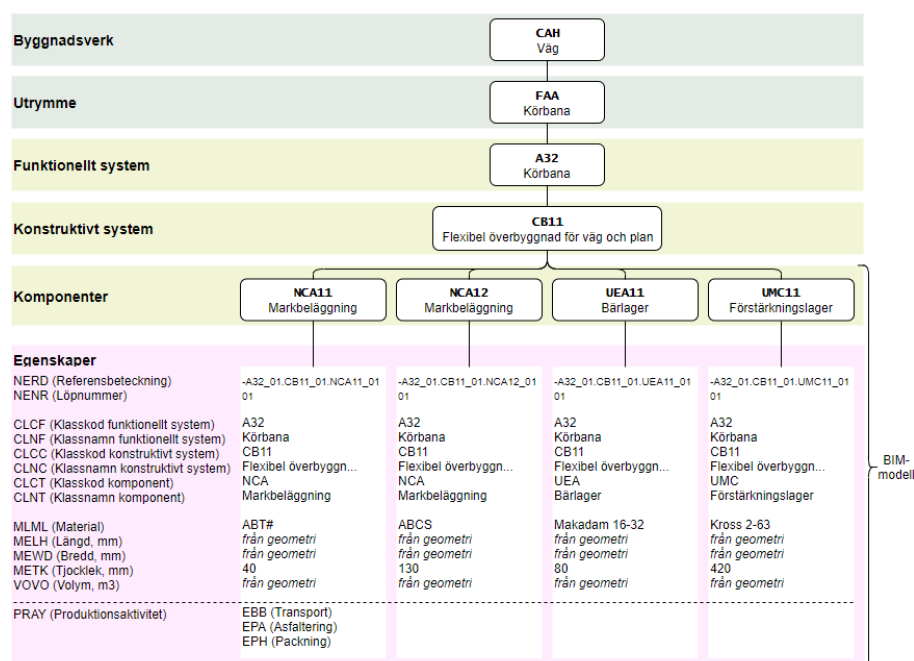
Byggnadsverk

CAH
Väg

Utrymme

FAA
Körbana

Funktionellt system

A32
Körbana

Konstruktivt system

CB11
Flexibel överbyggnad för väg och plan

Komponenter

NCA11
Markbeläggning

NCA12
Markbeläggning

UEA11
Bärlager

UMC11
Förstärkningslager

Egenskaper

| | NCA11 | NCA12 | UEA11 | UMC11 |
|---|---|---|---|---|
| NERD (Referensbeteckning) NENR (Löpnummer) | -A32_01.CB11_01.NCA11_01 01 | -A32_01.CB11_01.NCA12_01 01 | -A32_01.CB11_01.UEA11_01 01 | -A32_01.CB11_01.UMC11_01 01 |
| CLCF (Klasskod funktionellt system) | A32 | A32 | A32 | A32 |
| CLNF (Klassnamn funktionellt system) | Körbana | Körbana | Körbana | Körbana |
| CLCC (Klasskod konstruktivt system) | CB11 | CB11 | CB11 | CB11 |
| CLNC (Klassnamn konstruktivt system) | Flexibel överbyggn... | Flexibel överbyggn... | Flexibel överbyggn... | Flexibel överbyggn... |
| CLCT (Klasskod komponent) | NCA | NCA | UEA | UMC |
| CLNT (Klassnamn komponent) | Markbeläggning | Markbeläggning | Bärlager | Förstärkningslager |
| MLML (Material) | ABT# | ABCS | Makadam 16-32 | Kross 2-63 |
| MELH (Längd, mm) | *från geometri* | *från geometri* | *från geometri* | *från geometri* |
| MEWD (Bredd, mm) | *från geometri* | *från geometri* | *från geometri* | *från geometri* |
| METK (Tjocklek, mm) | 40 | 130 | 80 | 420 |
| VOVO (Volym, m3) | *från geometri* | *från geometri* | *från geometri* | *från geometri* |
| PRAY (Produktionsaktivitet) | EBB (Transport) EPA (Asfaltering) EPH (Packning) | | | |

BIM-modell